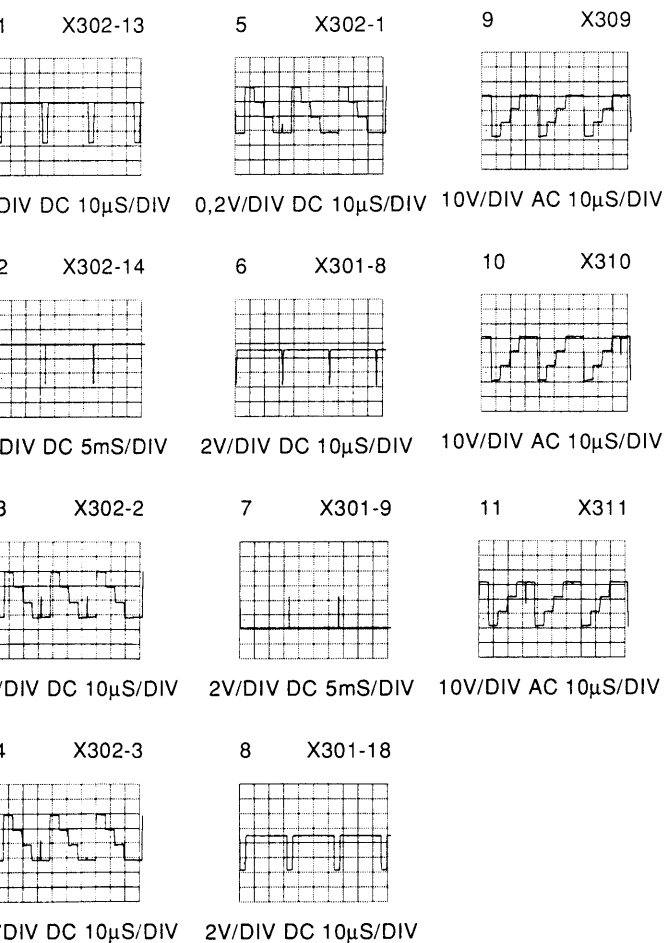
1 X302-13

DIV DC 10µS/DIV

5 X302-1

0,2V/DIV DC 10µS/DIV

9 X309

10V/DIV AC 10µS/DIV

2 X302-14

DIV DC 5mS/DIV

6 X301-8

2V/DIV DC 10µS/DIV

10 X310

10V/DIV AC 10µS/DIV

3 X302-2

/DIV DC 10µS/DIV

7 X301-9

2V/DIV DC 5mS/DIV

11 X311

10V/DIV AC 10µS/DIV

4 X302-3

/DIV DC 10µS/DIV

8 X301-18

2V/DIV DC 10µS/DIV